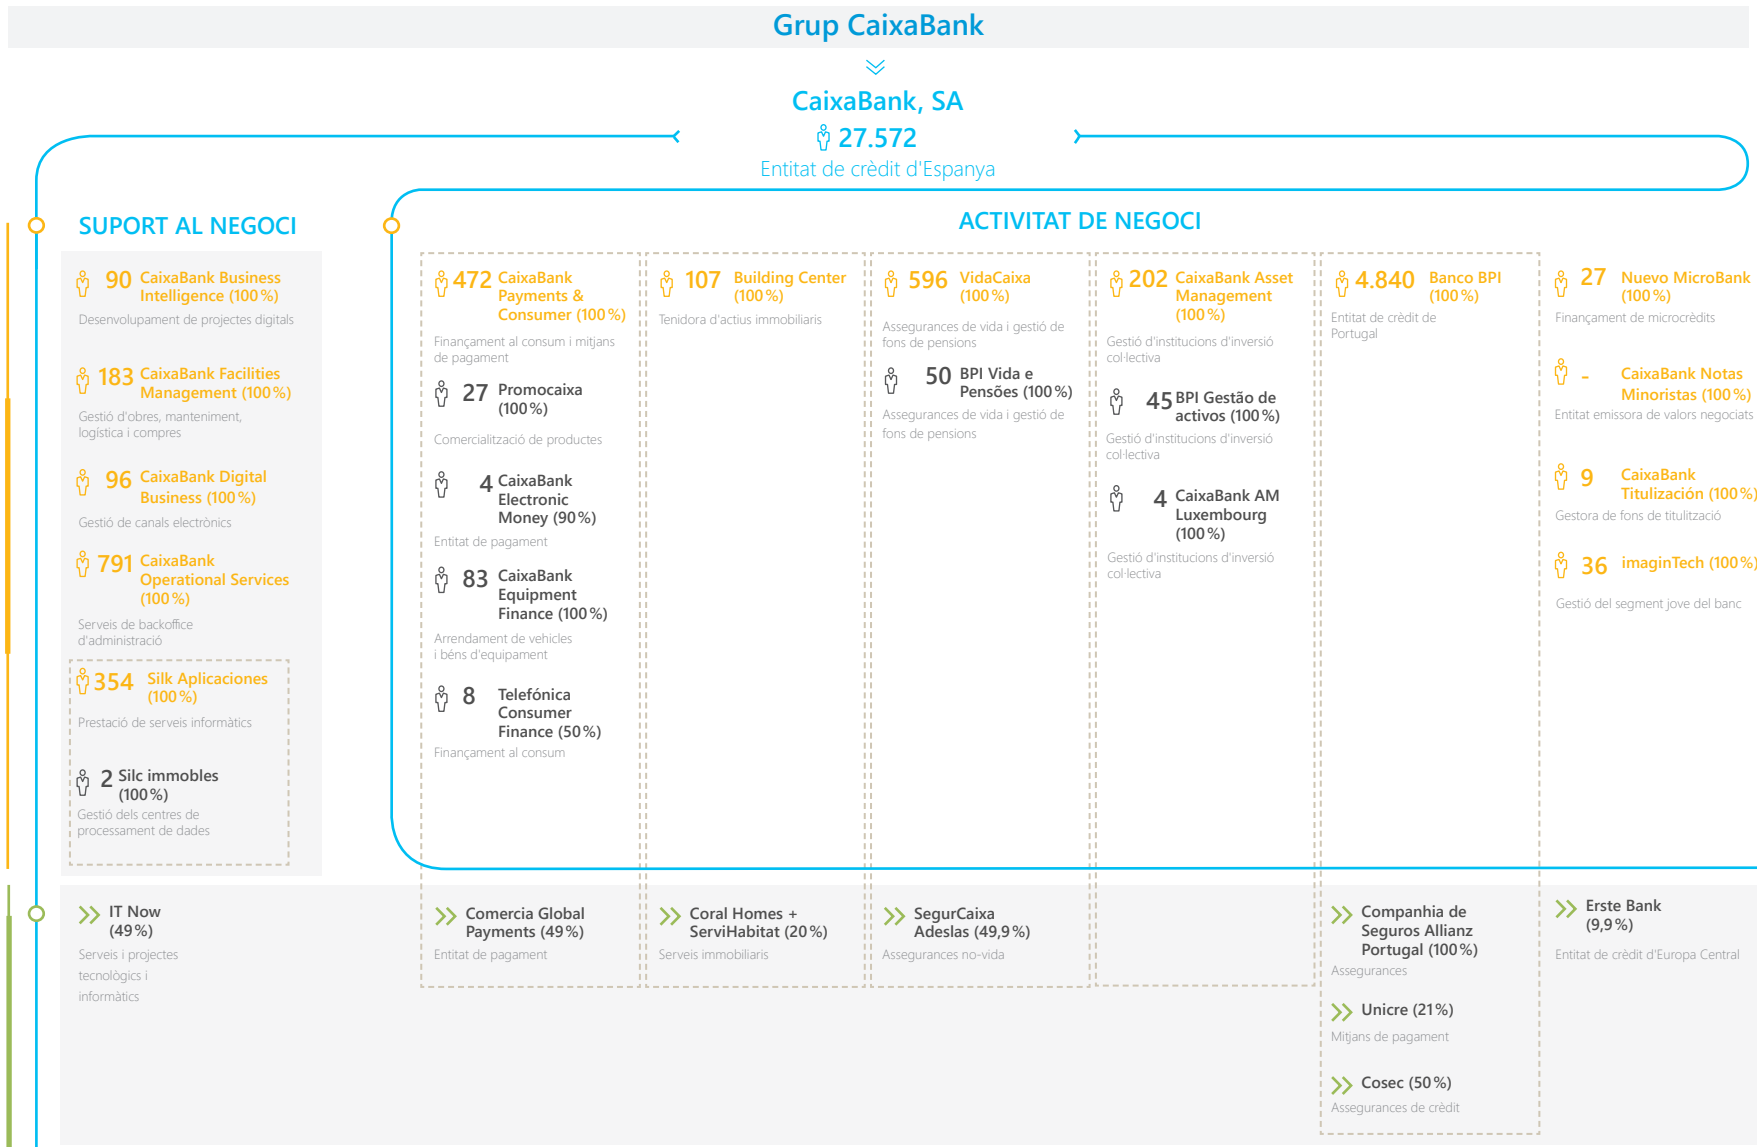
Grup CaixaBank

CaixaBank, SA
27.572
Entitat de crèdit d'Espanya

SUPORT AL NEGOCI

90 CaixaBank Business Intelligence (100 %)
Desenvolupament de projectes digitals

183 CaixaBank Facilities Management (100 %)
Gestió d'obres, manteniment, logística i compres

96 CaixaBank Digital Business (100 %)
Gestió de canals electrònics

791 CaixaBank Operational Services (100 %)
Serveis de backoffice d'administració

354 Silk Aplicaciones (100 %)
Prestació de serveis informàtics

2 Silc immobles (100 %)
Gestió dels centres de processament de dades

IT Now (49 %)
Serveis i projectes tecnològics i informàtics

ACTIVITAT DE NEGOCI

472 CaixaBank Payments & Consumer (100 %)
Finançament al consum i mitjans de pagament

27 Promocaixa (100 %)
Comercialització de productes

4 CaixaBank Electronic Money (90 %)
Entitat de pagament

83 CaixaBank Equipment Finance (100 %)
Arrendament de vehicles i béns d'equipament

8 Telefónica Consumer Finance (50 %)
Finançament al consum

Comercia Global Payments (49 %)
Entitat de pagament

107 Building Center (100 %)
Tenidora d'actius immobiliaris

Coral Homes + ServiHabitat (20 %)
Serveis immobiliaris

596 VidaCaixa (100 %)
Assegurances de vida i gestió de fons de pensions

50 BPI Vida e Pensões (100 %)
Assegurances de vida i gestió de fons de pensions

SegurCaixa Adeslas (49,9 %)
Assegurances no-vida

202 CaixaBank Asset Management (100 %)
Gestió d'institucions d'inversió col·lectiva

45 BPI Gestão de activos (100 %)
Gestió d'institucions d'inversió col·lectiva

4 CaixaBank AM Luxembourg (100 %)
Gestió d'institucions d'inversió col·lectiva

4.840 Banco BPI (100 %)
Entitat de crèdit de Portugal

Companhia de Seguros Allianz Portugal (100 %)
Assegurances

Unicre (21 %)
Mitjans de pagament

Cosec (50 %)
Assegurances de crèdit

27 Nuevo MicroBank (100 %)
Finançament de microcrèdits

- CaixaBank Notas Minoristas (100 %)
Entitat emissora de valors negociats

9 CaixaBank Titulización (100 %)
Gestora de fons de titulització

36 imaginTech (100 %)
Gestió del segment jove del banc

Erste Bank (9,9 %)
Entitat de crèdit d'Europa Central